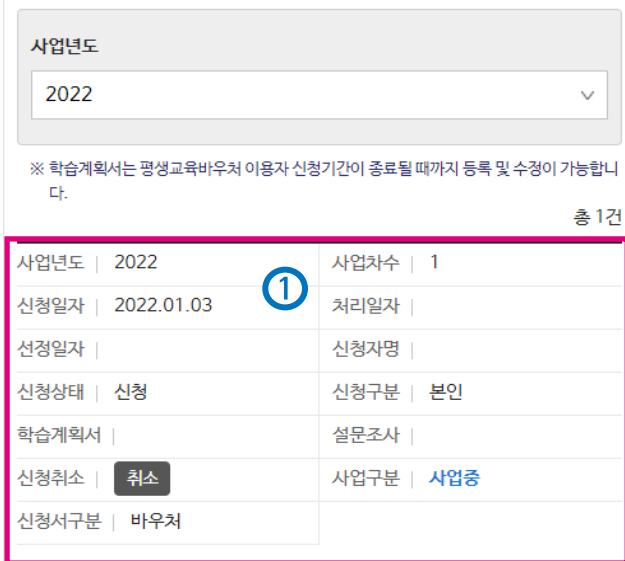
사업년도

2022

※ 학습계획서는 평생교육바우처 이용자 신청기간이 종료될 때까지 등록 및 수정이 가능합니다.

총 1건

①

| 사업년도 \| 2022 | 사업차수 \| 1 |
|---|---|
| 신청일자 \| 2022.01.03 | 처리일자 \| |
| 선정일자 \| | 신청자명 \| |
| 신청상태 \| 신청 | 신청구분 \| 본인 |
| 학습계획서 \| | 설문조사 \| |
| 신청취소 \| 취소 | 사업구분 \| 사업중 |
| 신청서구분 \| 바우처 | |